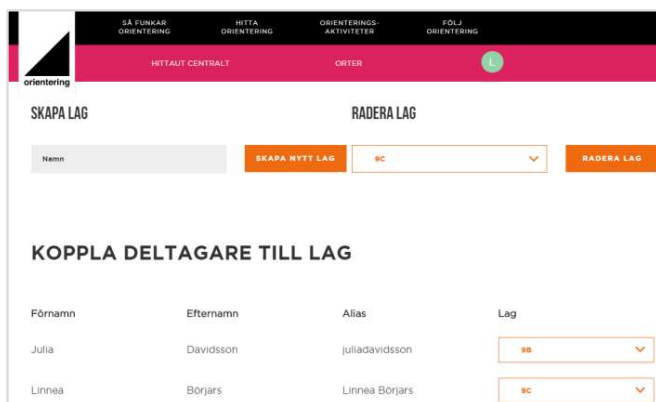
orientering

SÅ FUNKAR ORIENTERING

HITTA ORIENTERING

ORIENTERINGS-AKTIVITETER

FÖLJ ORIENTERING

HITTAUT CENTRALT

ORTER

L

SKAPA LAG

RADERA LAG

Namn

SKAPA NYTT LAG

9C

RADERA LAG

KOPPLA DELTAGARE TILL LAG

| Förnamn | Efternamn | Alias | Lag |
|---|---|---|---|
| Julia | Davidsson | juliadavidsson | 9B |
| Linnea | Börjars | Linnea Börjars | 9C |